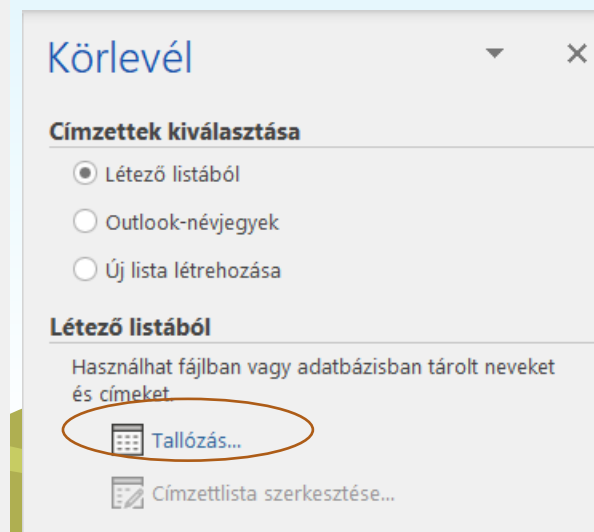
Körlevél

Címzettek kiválasztása

Létező listából

Outlook-névjegyek

Új lista létrehozása

Létező listából

Használhat fájlban vagy adatbázisban tárolt neveket és címeket.

Tallózás...

Címzettlista szerkesztése...